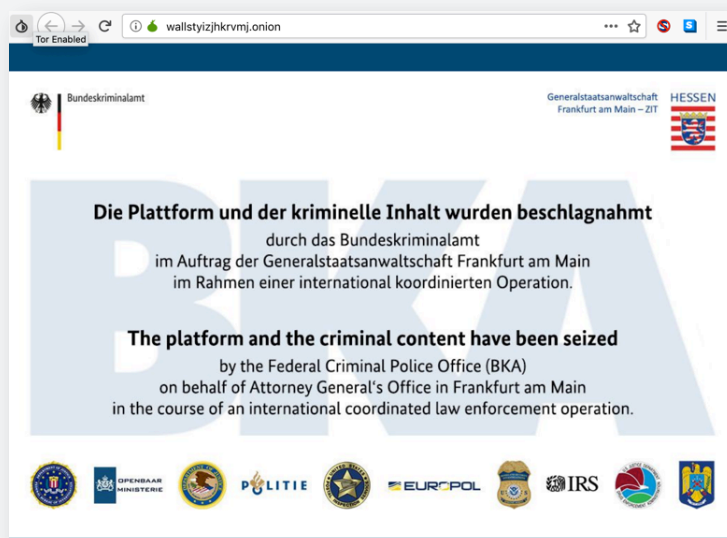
Tor Enabled

wallstyizjhkrvmj.onion

Bundeskriminalamt

Generalstaatsanwaltschaft Frankfurt am Main – ZIT

HESSEN

BKA

Die Plattform und der kriminelle Inhalt wurden beschlagnahmt

durch das Bundeskriminalamt im Auftrag der Generalstaatsanwaltschaft Frankfurt am Main im Rahmen einer international koordinierten Operation.

The platform and the criminal content have been seized

by the Federal Criminal Police Office (BKA) on behalf of Attorney General's Office in Frankfurt am Main in the course of an international coordinated law enforcement operation.

OPENBAAR MINISTERIE

POLITIE

EUROPOL

IRS